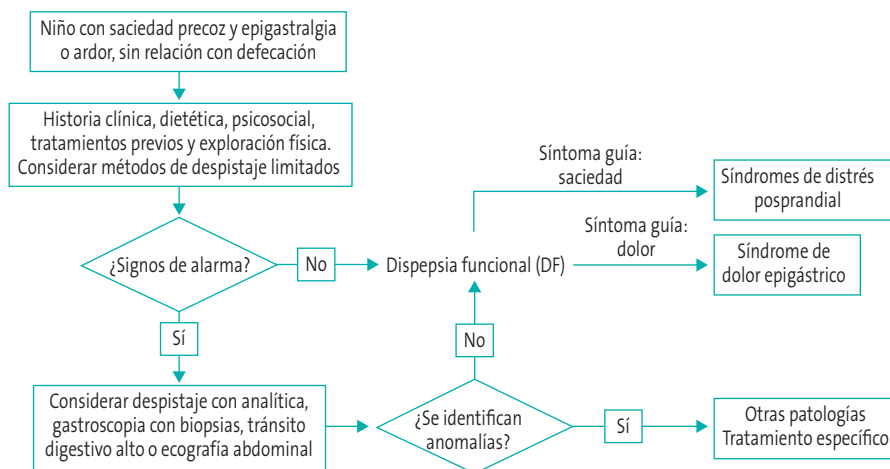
Niño con saciedad precoz y epigastralgia o ardor, sin relación con defecación

Historia clínica, dietética, psicosocial, tratamientos previos y exploración física. Considerar métodos de despistaje limitados

¿Signos de alarma?

No

Dispepsia funcional (DF)

Síntoma guía: saciedad

Síndromes de distrés posprandial

Síntoma guía: dolor

Síndrome de dolor epigástrico

Sí

Considerar despistaje con analítica, gastroscopia con biopsias, tránsito digestivo alto o ecografía abdominal

No

¿Se identifican anomalías?

Sí

Otras patologías
Tratamiento específico